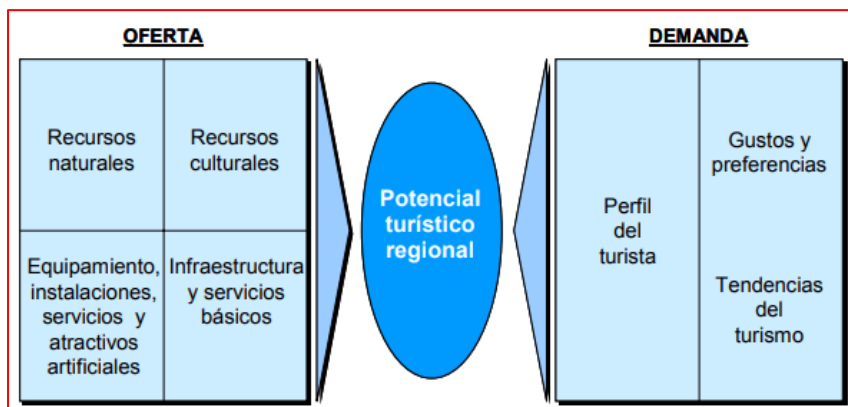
OFERTA

Recursos naturales

Recursos culturales

Equipamiento, instalaciones, servicios y atractivos artificiales

Infraestructura y servicios básicos

Potencial turístico regional

DEMANDA

Perfil del turista

Gustos y preferencias

Tendencias del turismo